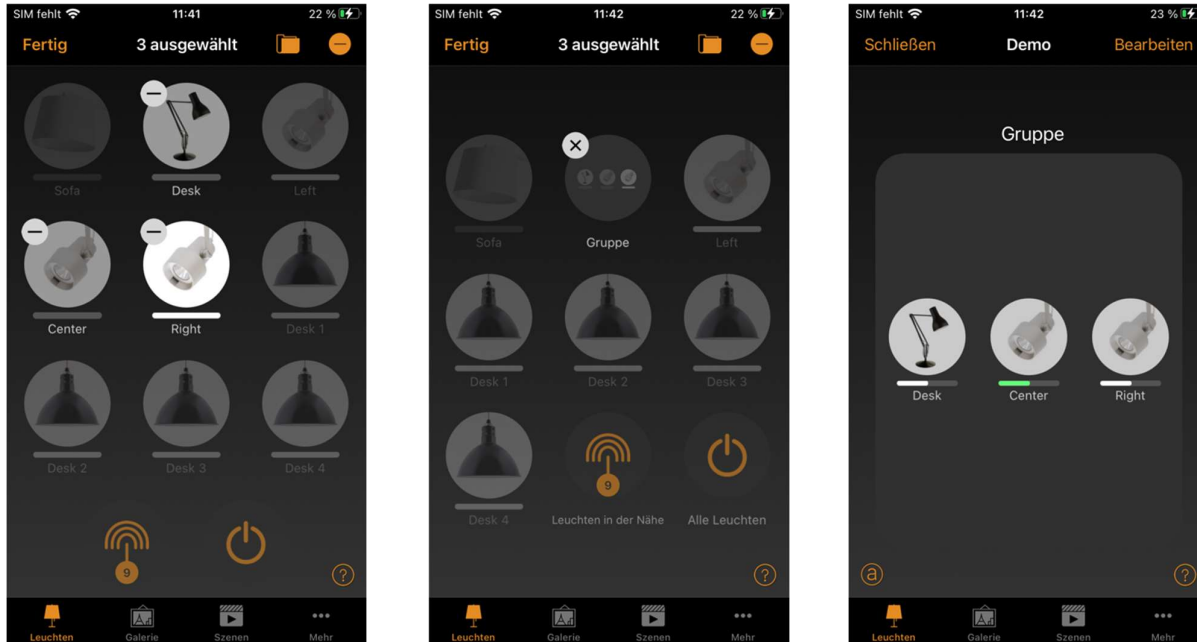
SIM fehlt 11:41 22 %

Fertig 3 ausgewählt

Sofa Desk Left

Center Right Desk 1

Desk 2 Desk 3 Desk 4

9

?

Leuchten Galerie Szenen Mehr

SIM fehlt 11:42 22 %

Fertig 3 ausgewählt

Sofa Gruppe Left

Desk 1 Desk 2 Desk 3

Desk 4

9

Leuchten in der Nähe Alle Leuchten

?

Leuchten Galerie Szenen Mehr

SIM fehlt 11:42 23 %

Schließen Demo Bearbeiten

Gruppe

Desk Center Right

a

?

Leuchten Galerie Szenen Mehr